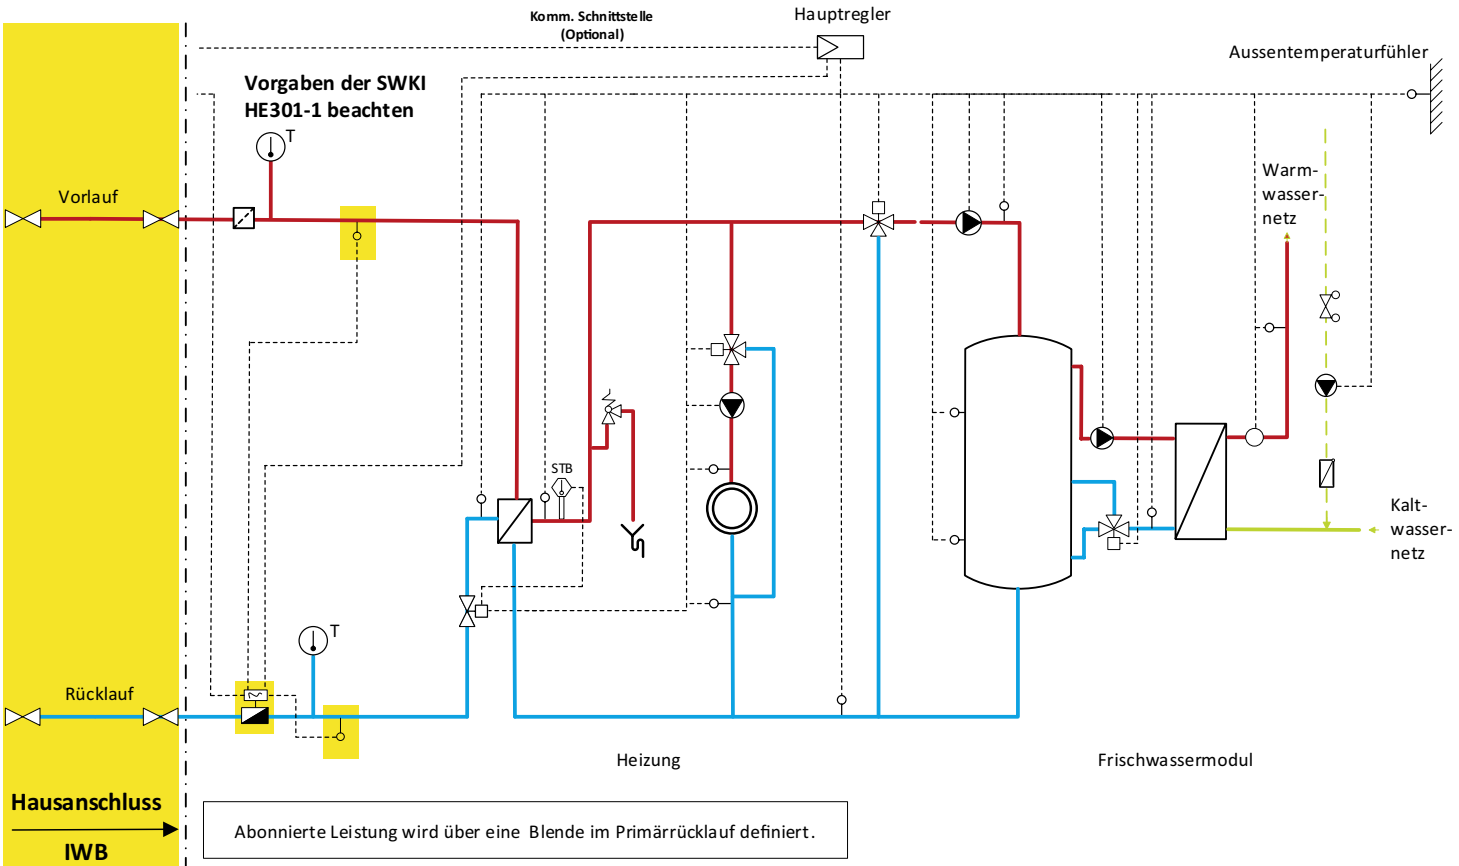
Komm. Schnittstelle
(Optional)

Hauptregler

Aussentemperaturfühler

Vorgaben der SWKI HE301-1 beachten

T

Vorlauf

Warmwassernetz

STB

T

Rücklauf

Kaltwassernetz

Heizung

Frischwassermodul

Hausanschluss

IWB

Abonnierte Leistung wird über eine Blende im Primärrücklauf definiert.